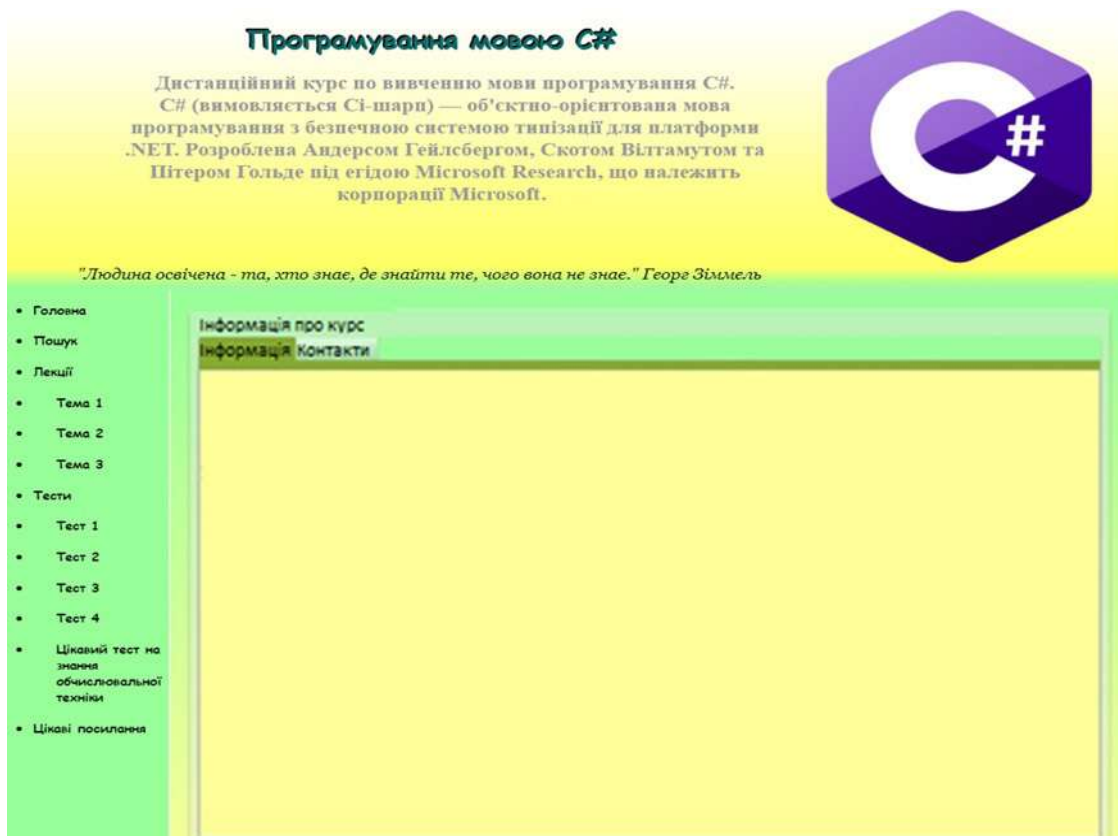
Програмування мовою C#

Дистанційний курс по вивченню мови програмування C#. C# (вимовляється Сі-шарп) — об'єктно-орієнтована мова програмування з безпечною системою типізації для платформи .NET. Розроблена Андерсом Гейлсбергом, Скотом Вілтамутом та Пітером Гольде під егідою Microsoft Research, що належить корпорації Microsoft.

C#

"Людина освічена - та, хто знає, де знайти те, чого вона не знає." Георг Зіммель

- Головна
- Пошук
- Лекції
- Тема 1
- Тема 2
- Тема 3
- Тести
- Тест 1
- Тест 2
- Тест 3
- Тест 4
- Цікавий тест на знання обчислювальної техніки
- Цікаві посилання

Інформація про курс

Інформація Контакти